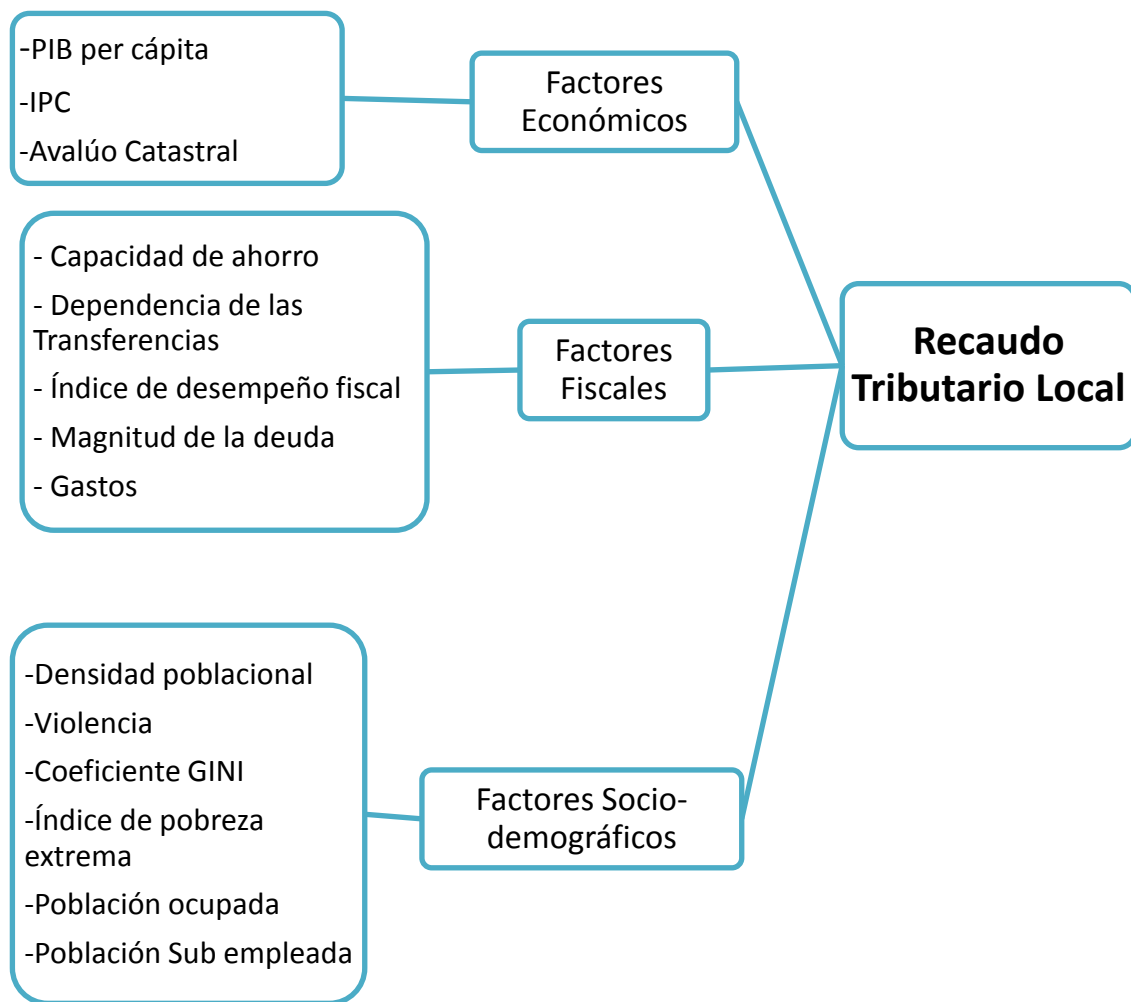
-PIB per cápita

-IPC

-Avalúo Catastral

Factores Económicos

- Capacidad de ahorro

- Dependencia de las Transferencias

- Índice de desempeño fiscal

- Magnitud de la deuda

- Gastos

Factores Fiscales

Recaudo Tributario Local

-Densidad poblacional

-Violencia

-Coeficiente GINI

-Índice de pobreza extrema

-Población ocupada

-Población Sub empleada

Factores Sociodemográficos